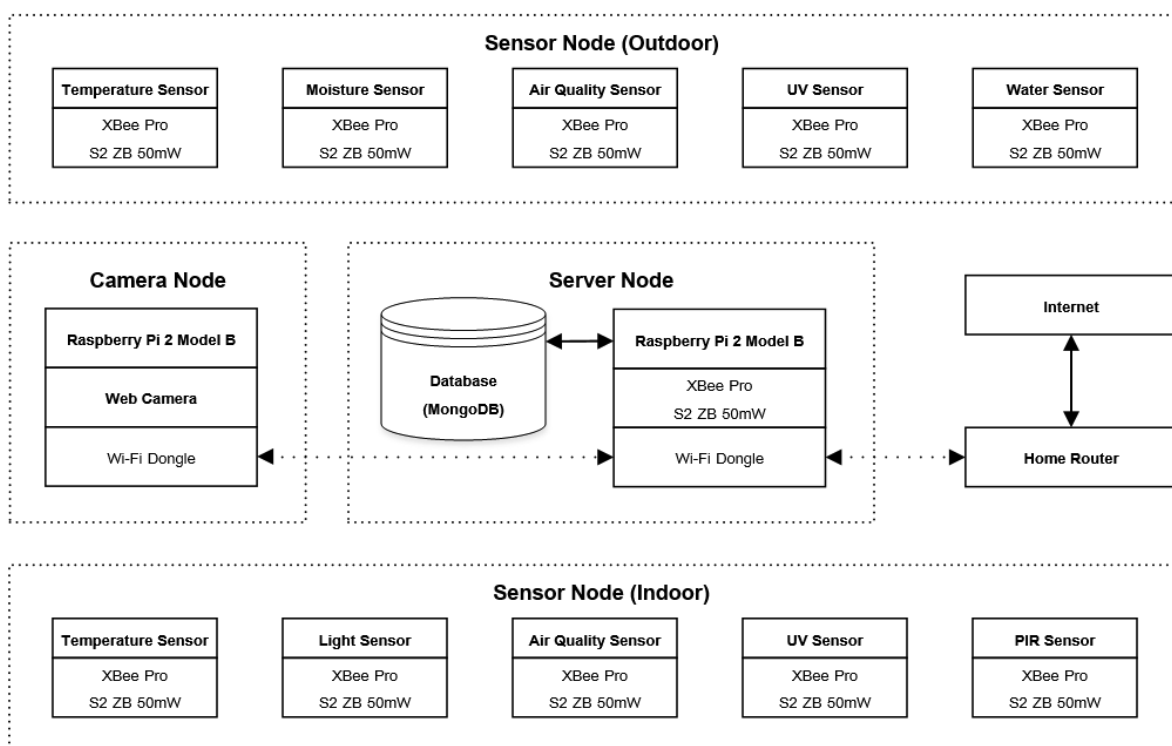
Sensor Node (Outdoor)

Temperature Sensor
XBee Pro
S2 ZB 50mW

Moisture Sensor
XBee Pro
S2 ZB 50mW

Air Quality Sensor
XBee Pro
S2 ZB 50mW

UV Sensor
XBee Pro
S2 ZB 50mW

Water Sensor
XBee Pro
S2 ZB 50mW

Camera Node

Raspberry Pi 2 Model B
Web Camera
Wi-Fi Dongle

Server Node

Database
(MongoDB)

Raspberry Pi 2 Model B
XBee Pro
S2 ZB 50mW
Wi-Fi Dongle

Internet

Home Router

Sensor Node (Indoor)

Temperature Sensor
XBee Pro
S2 ZB 50mW

Light Sensor
XBee Pro
S2 ZB 50mW

Air Quality Sensor
XBee Pro
S2 ZB 50mW

UV Sensor
XBee Pro
S2 ZB 50mW

PIR Sensor
XBee Pro
S2 ZB 50mW